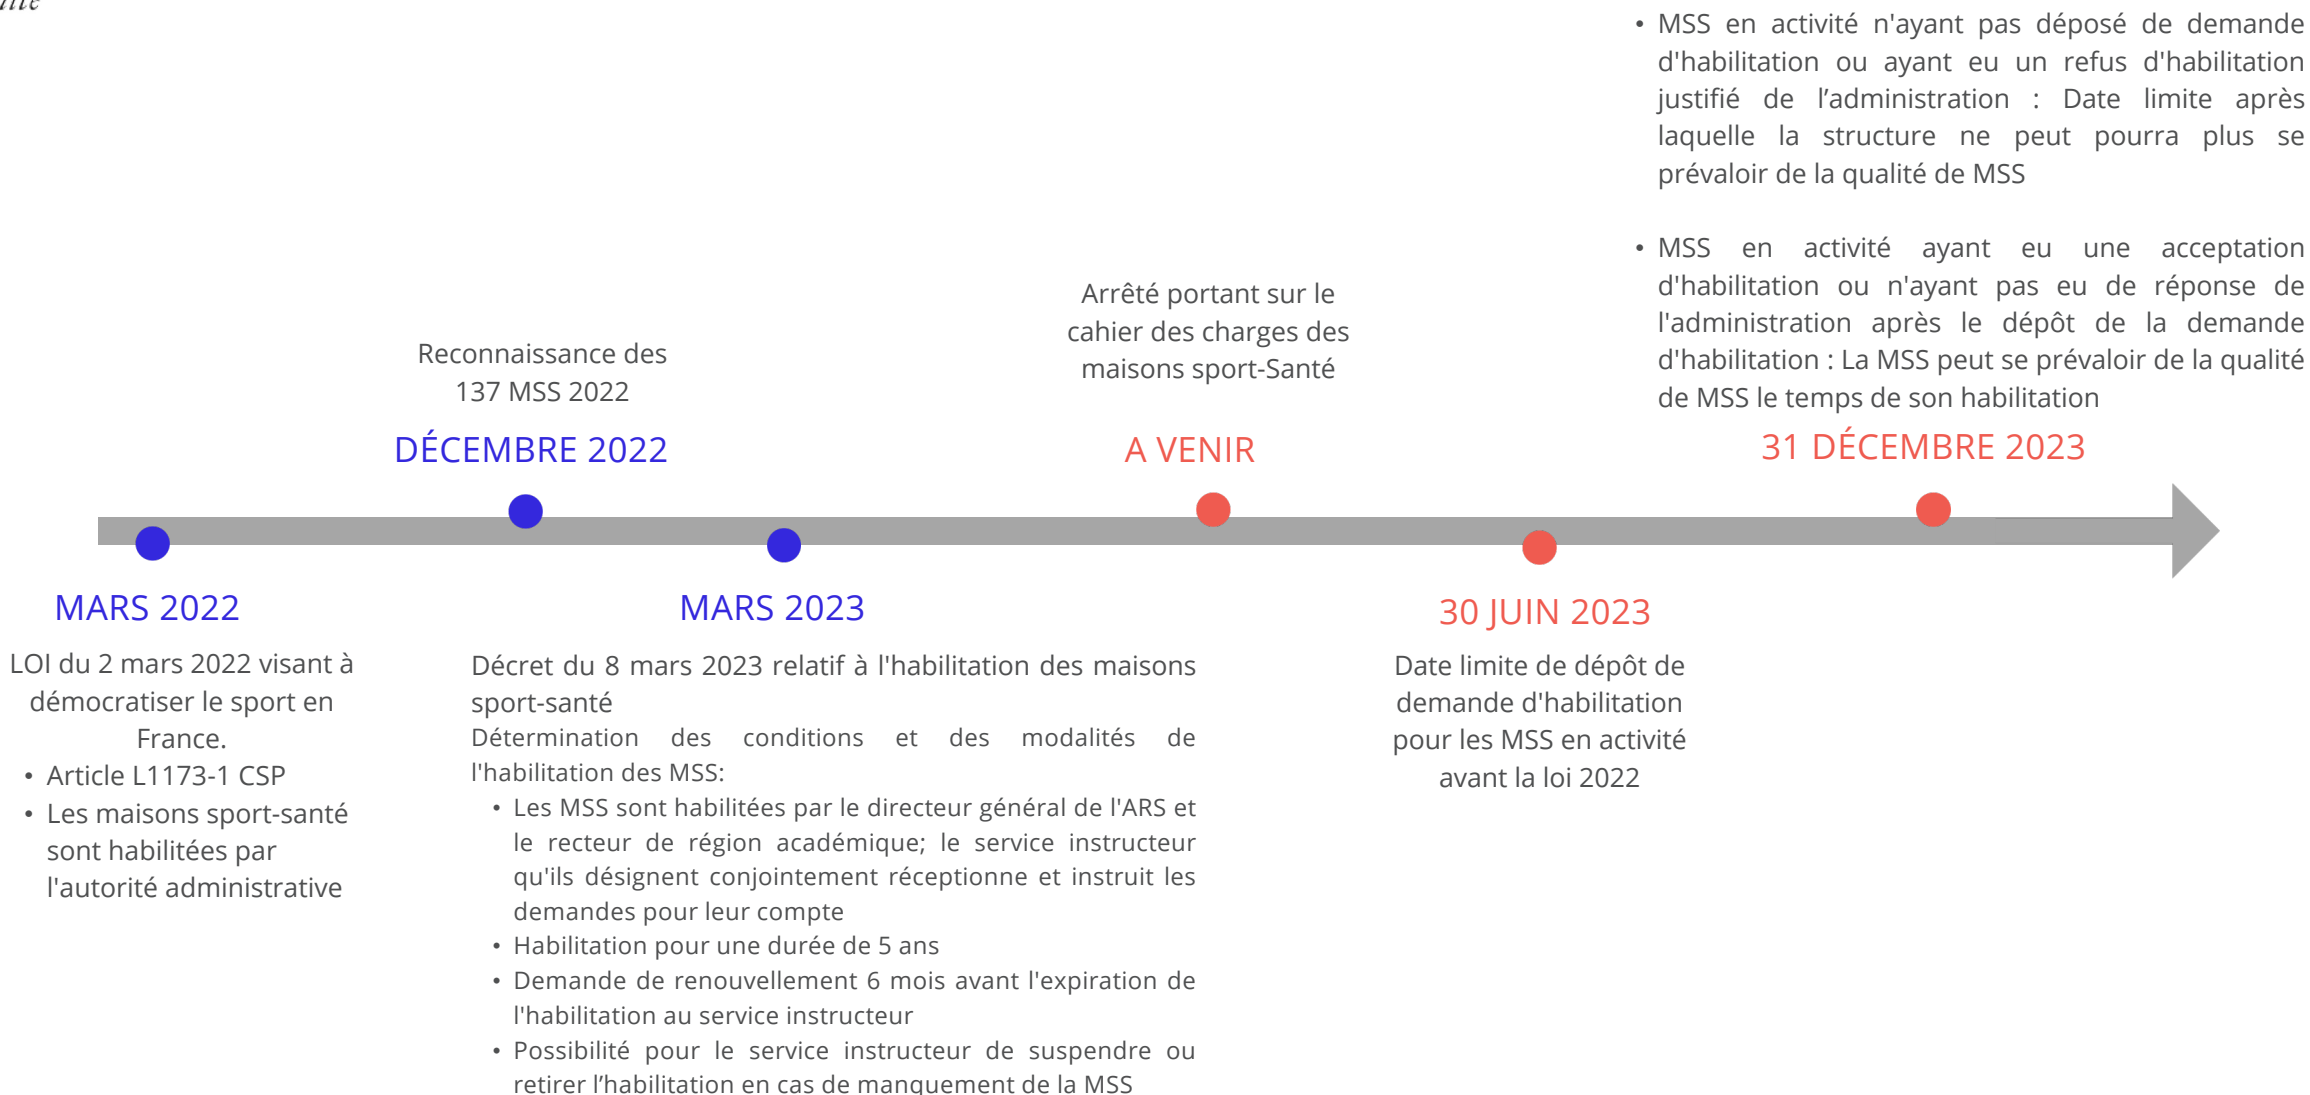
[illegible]

MARS 2022

LOI du 2 mars 2022 visant à démocratiser le sport en France.

- Article L1173-1 CSP
- Les maisons sport-santé sont habilitées par l'autorité administrative

Reconnaissance des 137 MSS 2022

DÉCEMBRE 2022

MARS 2023

Décret du 8 mars 2023 relatif à l'habilitation des maisons sport-santé

Détermination des conditions et des modalités de l'habilitation des MSS:

- Les MSS sont habilitées par le directeur général de l'ARS et le recteur de région académique; le service instructeur qu'ils désignent conjointement réceptionne et instruit les demandes pour leur compte
- Habilitation pour une durée de 5 ans
- Demande de renouvellement 6 mois avant l'expiration de l'habilitation au service instructeur
- Possibilité pour le service instructeur de suspendre ou retirer l'habilitation en cas de manquement de la MSS

Arrêté portant sur le cahier des charges des maisons sport-Santé

A VENIR

30 JUIN 2023

Date limite de dépôt de demande d'habilitation pour les MSS en activité avant la loi 2022

- MSS en activité n'ayant pas déposé de demande d'habilitation ou ayant eu un refus d'habilitation justifié de l'administration : Date limite après laquelle la structure ne peut pourra plus se prévaloir de la qualité de MSS

- MSS en activité ayant eu une acceptation d'habilitation ou n'ayant pas eu de réponse de l'administration après le dépôt de la demande d'habilitation : La MSS peut se prévaloir de la qualité de MSS le temps de son habilitation

31 DÉCEMBRE 2023